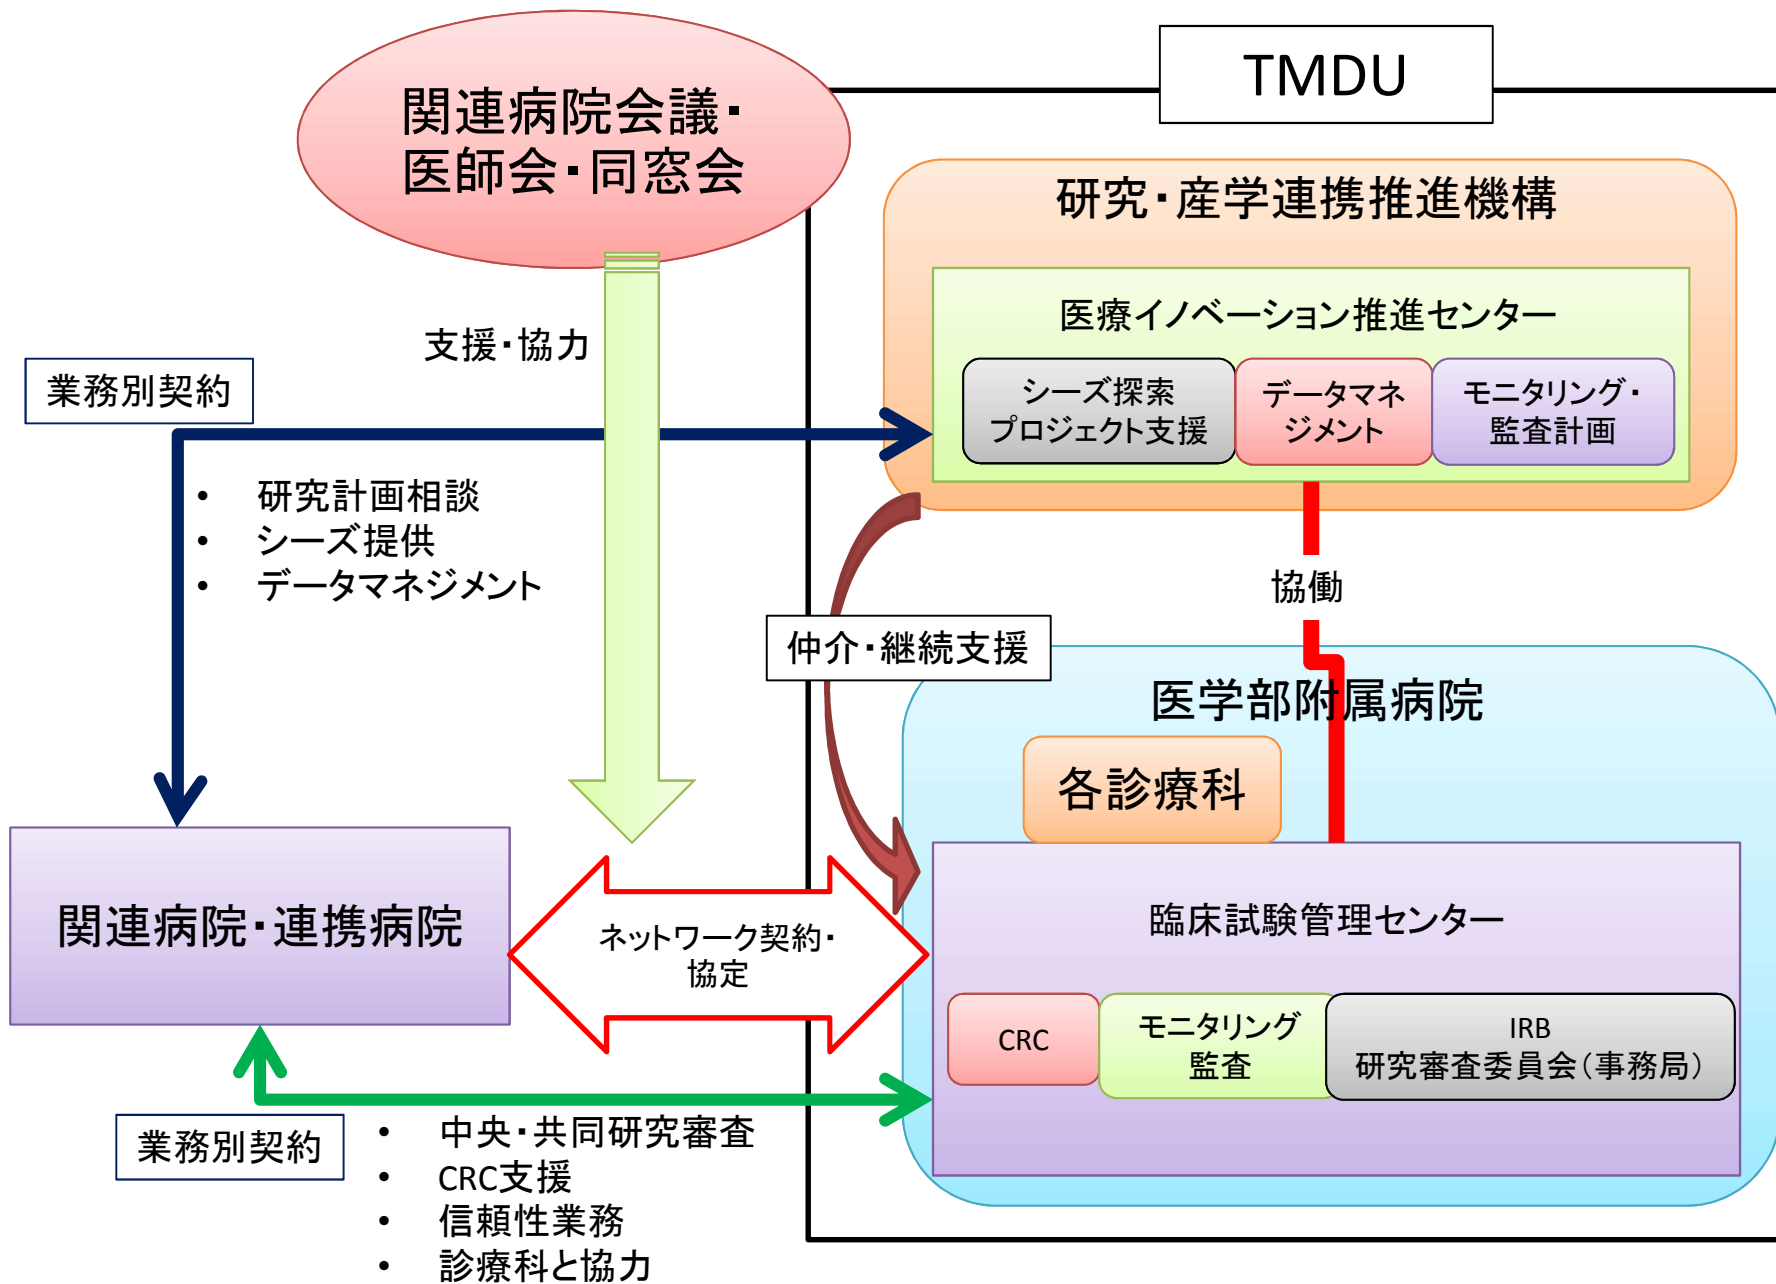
関連病院会議・
医師会・同窓会

TMDU

研究・産学連携推進機構

医療イノベーション推進センター

シーズ探索
プロジェクト支援

データマネ
ジメント

モニタリング・
監査計画

支援・協力

業務別契約

• 研究計画相談
• シーズ提供
• データマネジメント

協働

仲介・継続支援

医学部附属病院

各診療科

関連病院・連携病院

ネットワーク契約・
協定

臨床試験管理センター

CRC

モニタリング
監査

IRB
研究審査委員会（事務局）

業務別契約

• 中央・共同研究審査
• CRC支援
• 信頼性業務
• 診療科と協力